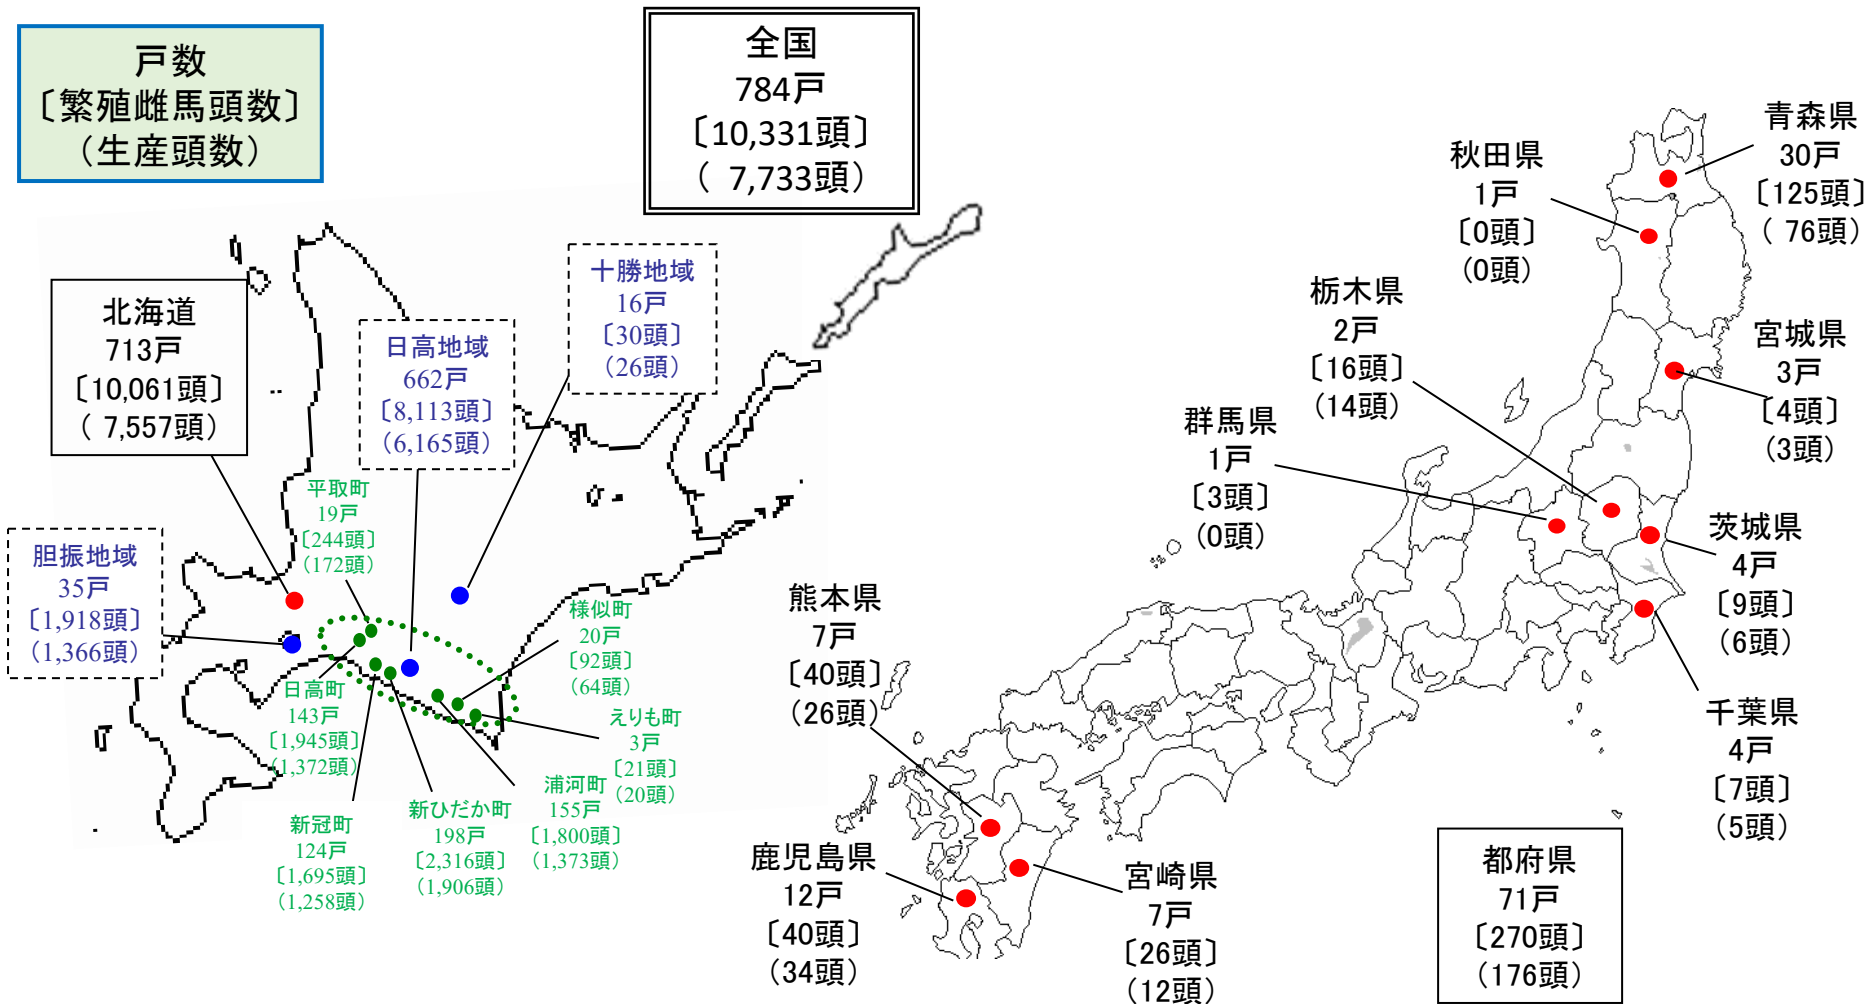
戸数
〔繁殖雌馬頭数〕
（生産頭数）

全国
784戸
〔10,331頭〕
（ 7,733頭）

北海道
713戸
〔10,061頭〕
（ 7,557頭）

日高地域
662戸
〔8,113頭〕
（6,165頭）

十勝地域
16戸
〔30頭〕
（26頭）

胆振地域
35戸
〔1,918頭〕
（1,366頭）

平取町
19戸
〔244頭〕
（172頭）

日高町
143戸
〔1,945頭〕
（1,372頭）

新冠町
124戸
〔1,695頭〕
（1,258頭）

新ひだか町
198戸
〔2,316頭〕
（1,906頭）

浦河町
155戸
〔1,800頭〕
（1,373頭）

様似町
20戸
〔92頭〕
（64頭）

えりも町
3戸
〔21頭〕
（20頭）

秋田県
1戸
〔0頭〕
（0頭）

青森県
30戸
〔125頭〕
（ 76頭）

栃木県
2戸
〔16頭〕
（14頭）

宮城県
3戸
〔4頭〕
（3頭）

群馬県
1戸
〔3頭〕
（0頭）

茨城県
4戸
〔9頭〕
（6頭）

熊本県
7戸
〔40頭〕
（26頭）

千葉県
4戸
〔7頭〕
（5頭）

鹿児島県
12戸
〔40頭〕
（34頭）

宮崎県
7戸
〔26頭〕
（12頭）

都府県
71戸
〔270頭〕
（176頭）